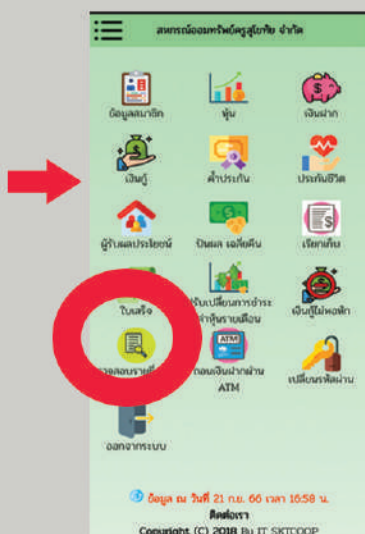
สหกรณ์ออมทรัพย์ครูสุโขทัย จำกัด

ข้อมูลสมาชิก
หุ้น
เงินฝาก
เงินกู้
ค้ำประกัน
ประกันชีวิต
ผู้รับผลประโยชน์
ปันผล เฉลี่ยคืน
เรียกเก็บ
ใบเสร็จ
ปรับเปลี่ยนการชำระค่าหุ้นรายเดือน
เงินกู้ไม่พอหัก
ตรวจสอบรายชื่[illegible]
ถอนเงินฝากผ่าน ATM
เปลี่ยนรหัสผ่าน
ออกจากระบบ

ข้อมูล ณ วันที่ 21 ก.ย. 66 เวลา 16:58 น.
ติดต่อเรา
Copyright (C) 2018 By IT SKTCOOP